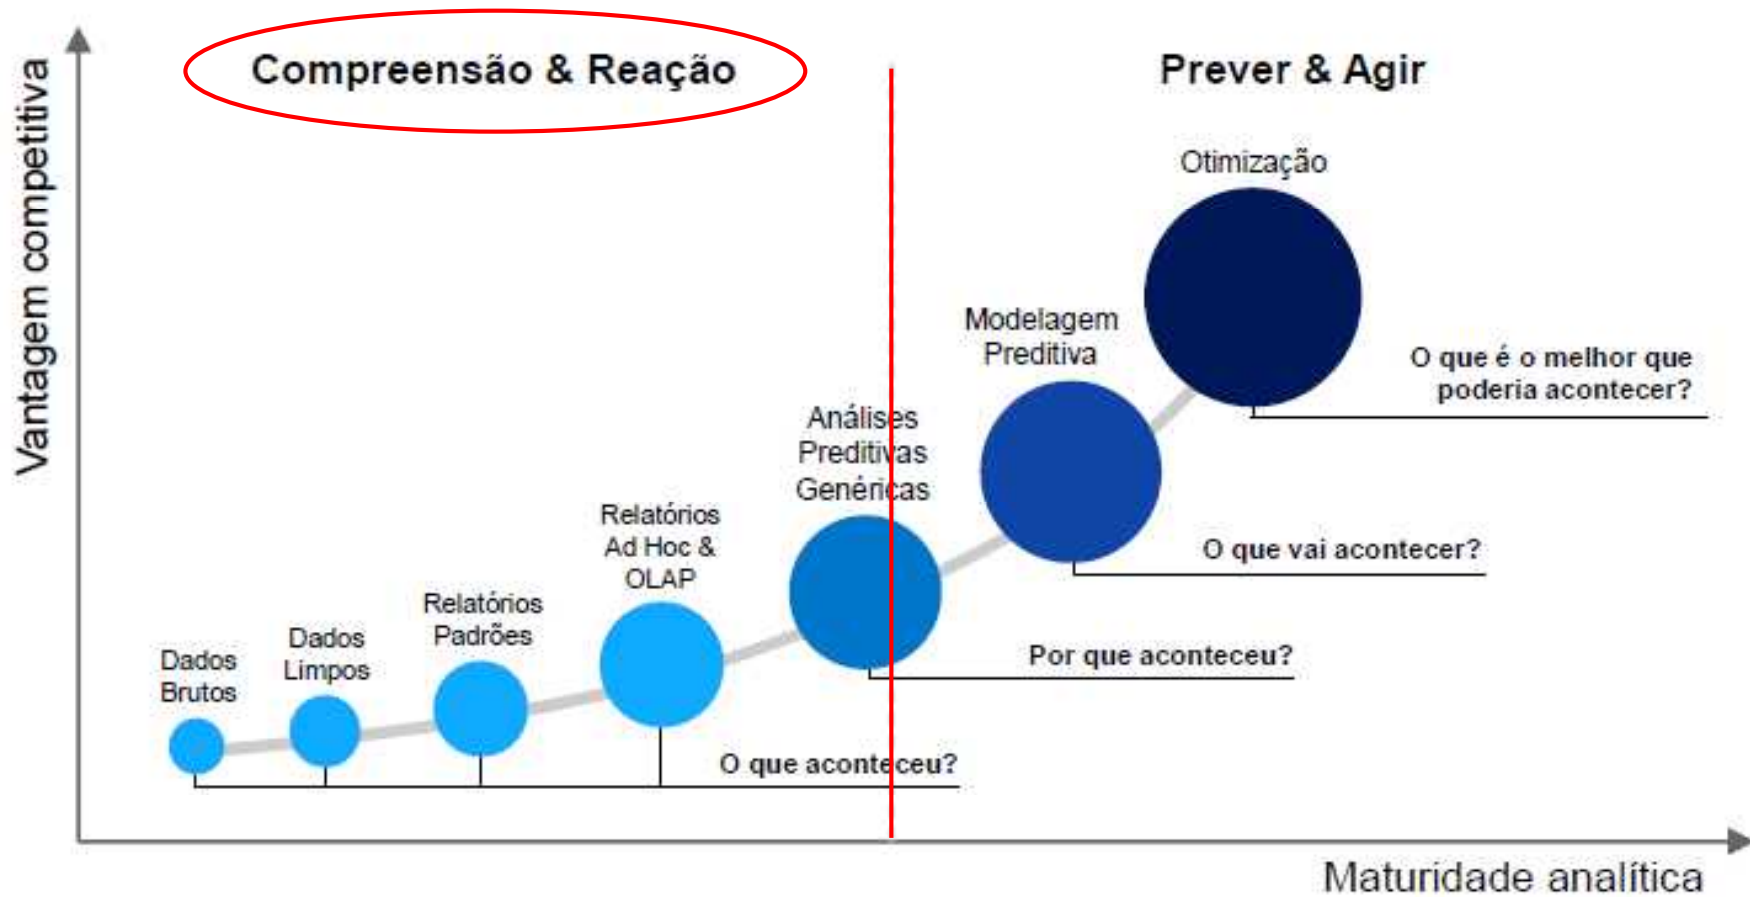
Compreensão & Reação

Prever & Agir

Vantagem competitiva

Otimização

Modelagem Preditiva

O que é o melhor que poderia acontecer?

Análises Preditivas Genéricas

Relatórios Ad Hoc & OLAP

O que vai acontecer?

Relatórios Padrões

Dados Limpos

Dados Brutos

Por que aconteceu?

O que aconteceu?

Maturidade analítica